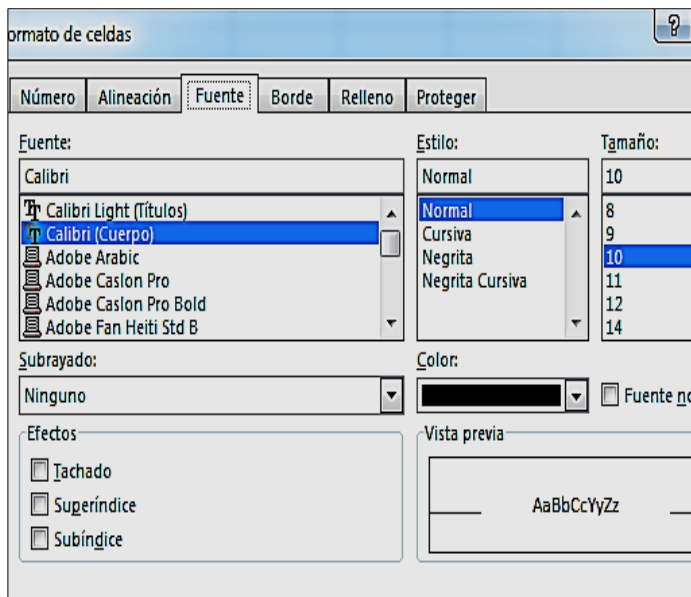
ormato de celdas

?

Número | Alineación | Fuente | Borde | Relleno | Proteger

Fuente:
Calibri
Calibri Light (Títulos)
Calibri (Cuerpo)
Adobe Arabic
Adobe Caslon Pro
Adobe Caslon Pro Bold
Adobe Fan Heiti Std B

Estilo:
Normal
Normal
Cursiva
Negrita
Negrita Cursiva

Tamaño:
10
8
9
10
11
12
14

Subrayado:
Ninguno

Color:

Fuente no

Efectos
Tachado
Superíndice
Subíndice

Vista previa
AaBbCcYyZz